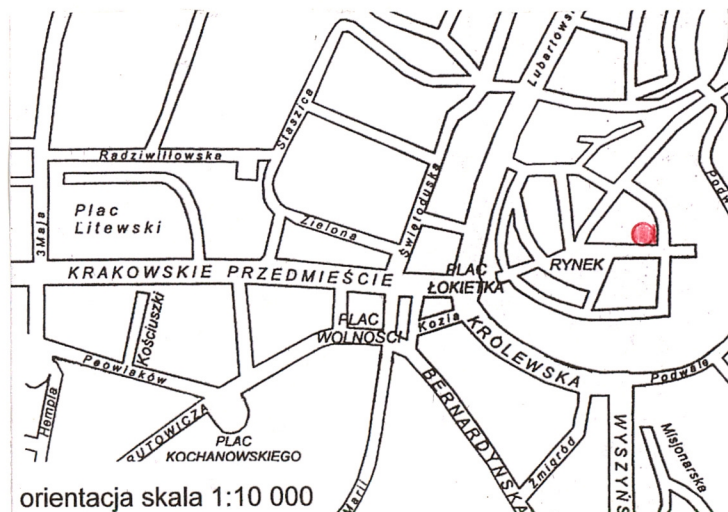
Lubartowska
Radziwiłłowska
Staszica
Podwale
Plac Litewski
Zielona
Świętoduska
3 Maja
KRAKOWSKIE PRZEDMIEŚCIE
PLAC ŁOKIETKA
RYNEK
PLAC WOLNOŚCI
Kozia
KRÓLEWSKA
Kościuszki
Peowiaków
Podwale
Hempla
RUTOWICZA
BERNARDYŃSKA
Żmigród
WYSZYŃ
Misjonarska
PLAC KOCHANOWSKIEGO
Marii
orientacja skala 1:10 000